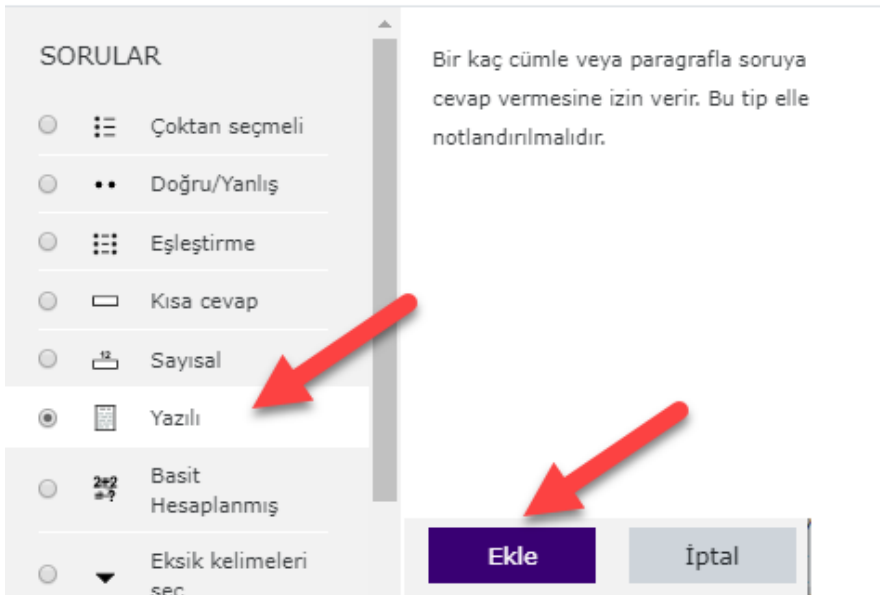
SORULAR

Çoktan seçmeli

Doğru/Yanlış

Eşleştirme

Kısa cevap

Sayısal

Yazılı

Basit Hesaplanmış

Eksik kelimeleri seç

Bir kaç cümle veya paragrafla soruya cevap vermesine izin verir. Bu tip elle notlandırılmalıdır.

Ekle

İptal